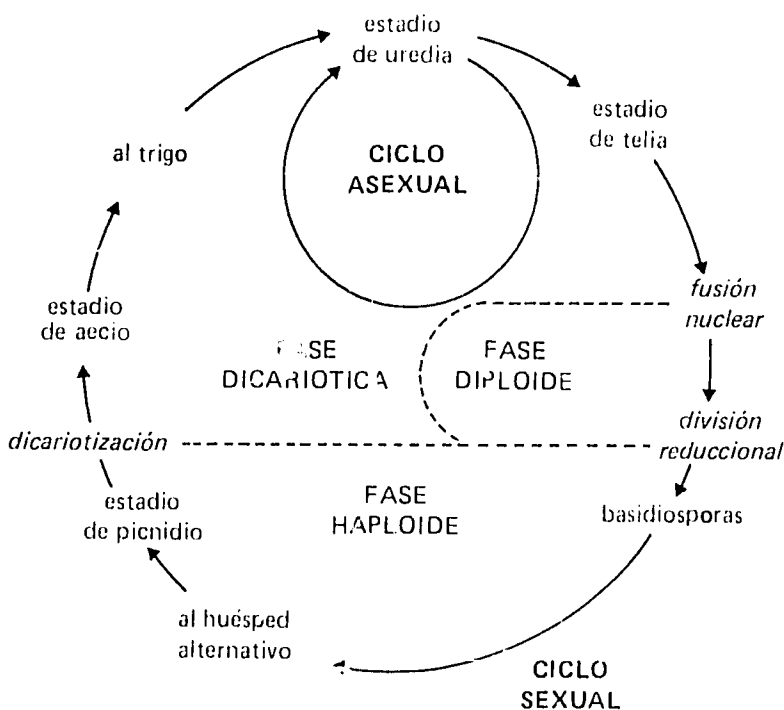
estadio de uredia

estadio de telia

al trigo

CICLO ASEXUAL

fusión nuclear

estadio de aecio

FASE DICARIOTICA

FASE DIPLOIDE

división reduccional

dicariotización

estadio de picnidio

FASE HAPLOIDE

basidiosporas

al huésped alternativo

CICLO SEXUAL